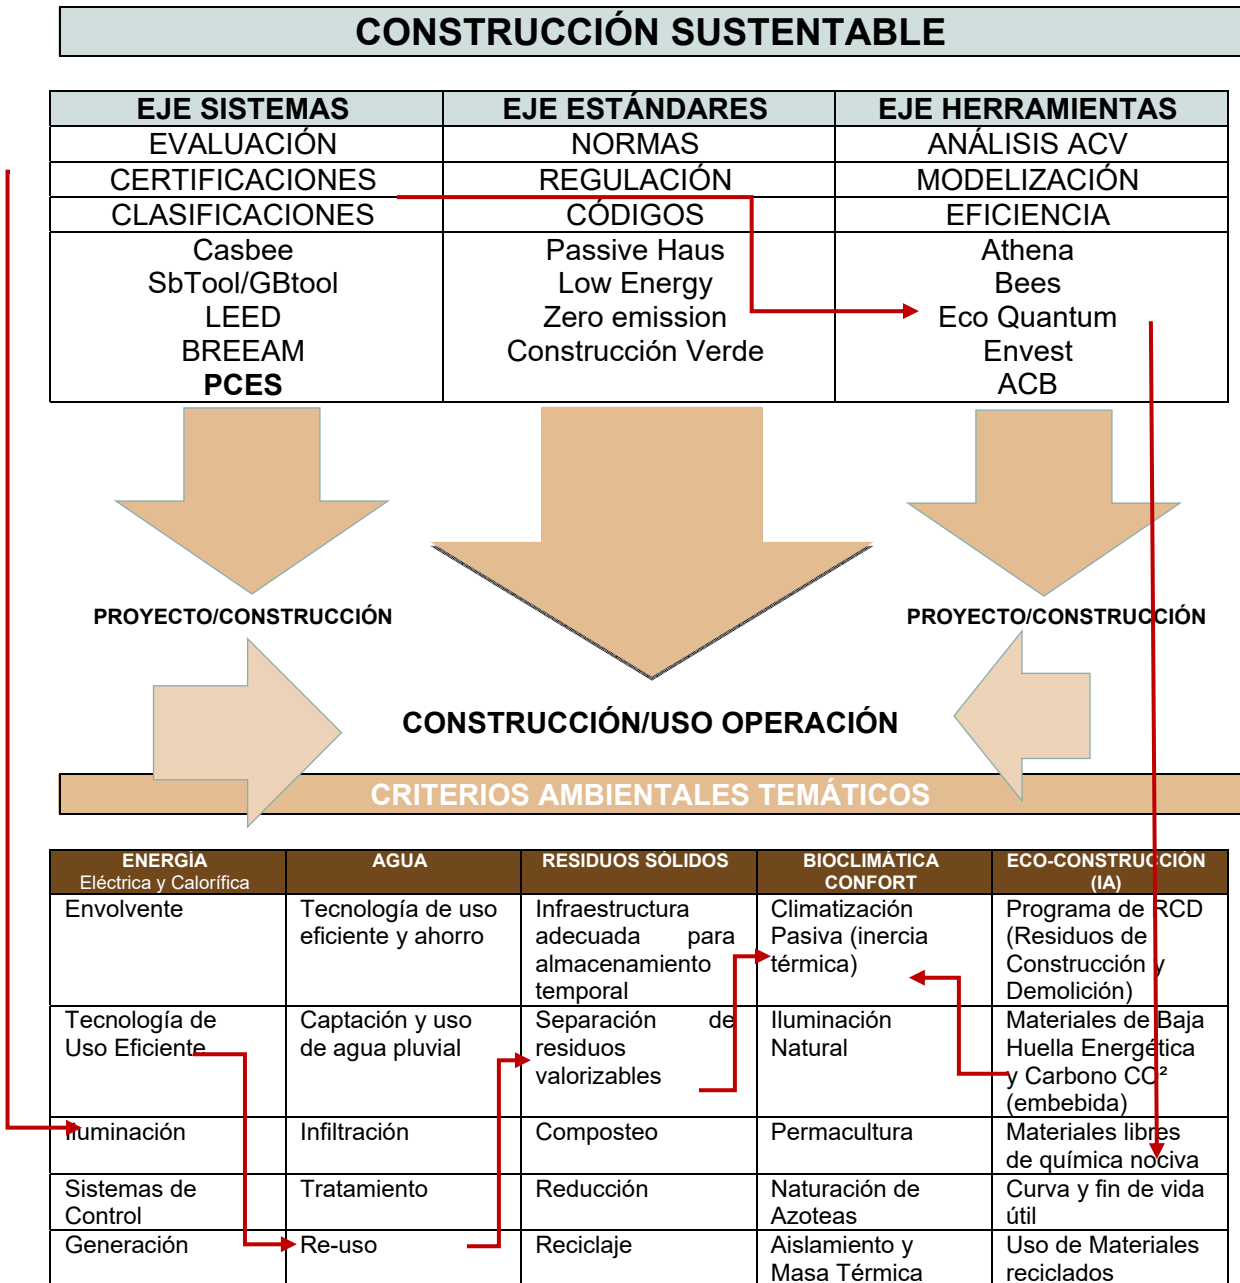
CONSTRUCCIÓN SUSTENTABLE

| EJE SISTEMAS | EJE ESTÁNDARES | EJE HERRAMIENTAS |
|---|---|---|
| EVALUACIÓN | NORMAS | ANÁLISIS ACV |
| CERTIFICACIONES | REGULACIÓN | MODELIZACIÓN |
| CLASIFICACIONES | CÓDIGOS | EFICIENCIA |
| Casbee SbTool/GBtool LEED BREEAM **PCES** | Passive Haus Low Energy Zero emission Construcción Verde | Athena Bees Eco Quantum Envest ACB |

PROYECTO/CONSTRUCCIÓN

PROYECTO/CONSTRUCCIÓN

CONSTRUCCIÓN/USO OPERACIÓN

CRITERIOS AMBIENTALES TEMÁTICOS

| ENERGÍA Eléctrica y Calorífica | AGUA | RESIDUOS SÓLIDOS | BIOCLIMÁTICA CONFORT | ECO-CONSTRUCCIÓN (IA) |
|---|---|---|---|---|
| Envolvente | Tecnología de uso eficiente y ahorro | Infraestructura adecuada para almacenamiento temporal | Climatización Pasiva (inercia térmica) | Programa de RCD (Residuos de Construcción y Demolición) |
| Tecnología de Uso Eficiente | Captación y uso de agua pluvial | Separación de residuos valorizables | Iluminación Natural | Materiales de Baja Huella Energética y Carbono CO² (embebida) |
| Iluminación | Infiltración | Composteo | Permacultura | Materiales libres de química nociva |
| Sistemas de Control | Tratamiento | Reducción | Naturación de Azoteas | Curva y fin de vida útil |
| Generación | Re-uso | Reciclaje | Aislamiento y Masa Térmica | Uso de Materiales reciclados |